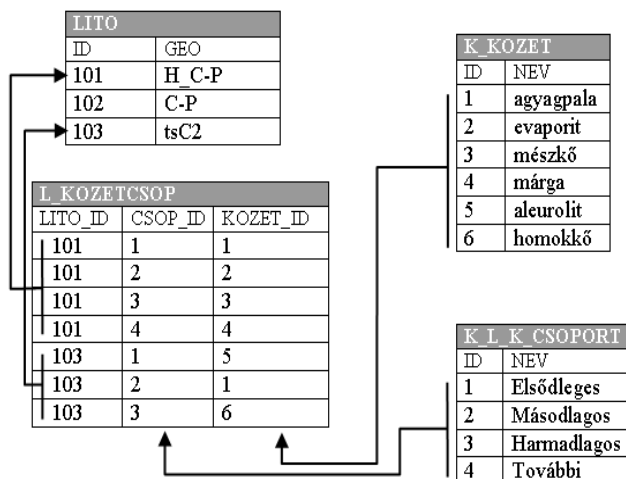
| LITO | |
|---|---|
| ID | GEO |
| 101 | H_C-P |
| 102 | C-P |
| 103 | tsC2 |

| K_KOZET | |
|---|---|
| ID | NEV |
| 1 | agyagpala |
| 2 | evaporit |
| 3 | mészkő |
| 4 | márga |
| 5 | aleurolit |
| 6 | homokkő |

| L_KOZETCSOP | | |
|---|---|---|
| LITO_ID | CSOP_ID | KOZET_ID |
| 101 | 1 | 1 |
| 101 | 2 | 2 |
| 101 | 3 | 3 |
| 101 | 4 | 4 |
| 103 | 1 | 5 |
| 103 | 2 | 1 |
| 103 | 3 | 6 |

| K_L_K_CSOPORT | |
|---|---|
| ID | NEV |
| 1 | Elsődleges |
| 2 | Másodlagos |
| 3 | Harmadlagos |
| 4 | További |